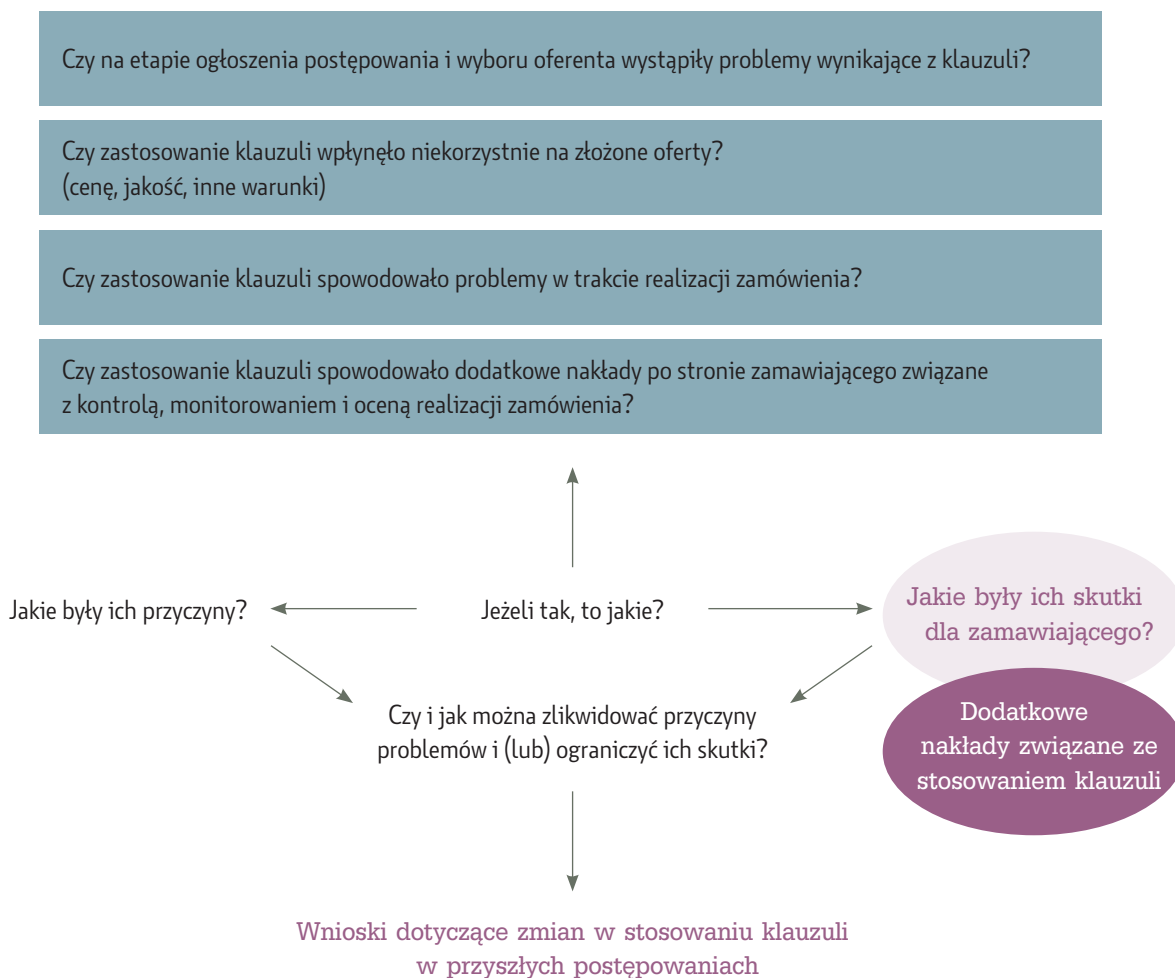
Czy na etapie ogłoszenia postępowania i wyboru oferenta wystąpiły problemy wynikające z klauzuli?

Czy zastosowanie klauzuli wpłynęło niekorzystnie na złożone oferty? (cenę, jakość, inne warunki)

Czy zastosowanie klauzuli spowodowało problemy w trakcie realizacji zamówienia?

Czy zastosowanie klauzuli spowodowało dodatkowe nakłady po stronie zamawiającego związane z kontrolą, monitorowaniem i oceną realizacji zamówienia?

Jakie były ich przyczyny?

Jeżeli tak, to jakie?

Jakie były ich skutki dla zamawiającego?

Dodatkowe nakłady związane ze stosowaniem klauzuli

Czy i jak można zlikwidować przyczyny problemów i (lub) ograniczyć ich skutki?

Wnioski dotyczące zmian w stosowaniu klauzuli w przyszłych postępowaniach